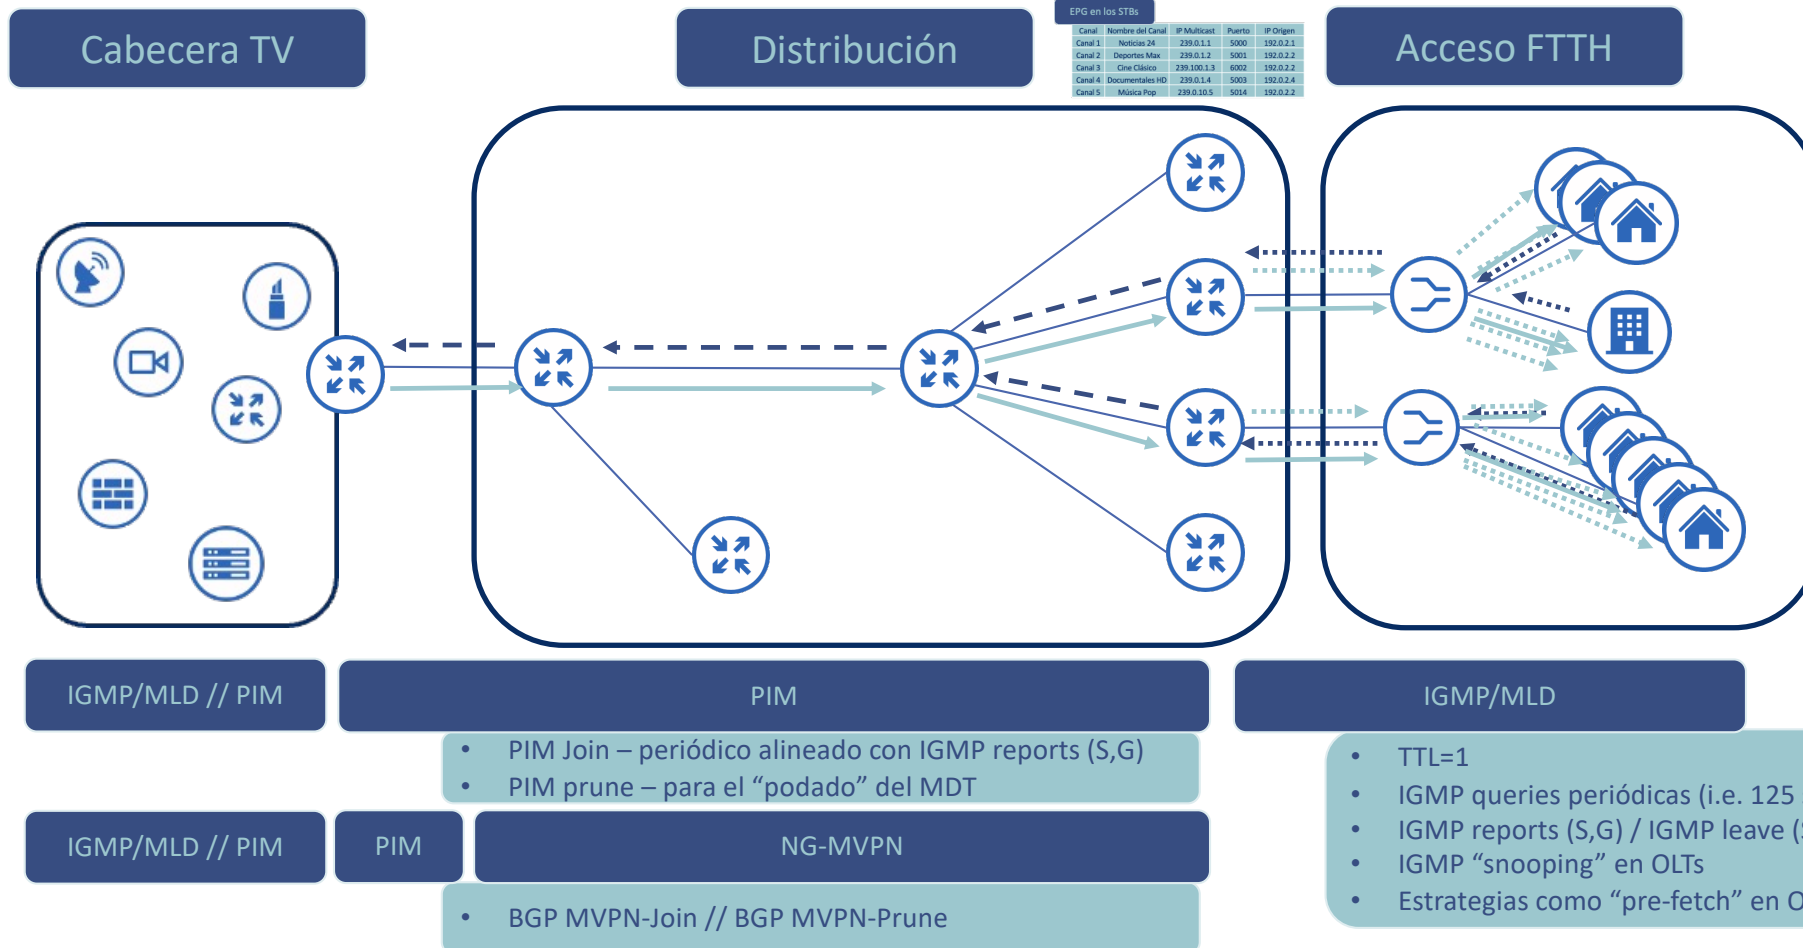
Cabecera TV

Distribución

EPG en los STBs

| Canal | Nombre del Canal | IP Multicast | Puerto | IP Origen |
|---|---|---|---|---|
| Canal 1 | Noticias 24 | 239.0.1.1 | 5000 | 192.0.2.1 |
| Canal 2 | Deportes Max | 239.0.1.2 | 5001 | 192.0.2.2 |
| Canal 3 | Cine Clásico | 239.100.1.3 | 6002 | 192.0.2.2 |
| Canal 4 | Documentales HD | 239.0.1.4 | 5003 | 192.0.2.4 |
| Canal 5 | Música Pop | 239.0.10.5 | 5014 | 192.0.2.2 |

Acceso FTTH

IGMP/MLD // PIM

PIM

IGMP/MLD

• PIM Join – periódico alineado con IGMP reports (S,G)
• PIM prune – para el “podado” del MDT

• TTL=1
• IGMP queries periódicas (i.e. 125
• IGMP reports (S,G) / IGMP leave (
• IGMP “snooping” en OLTs
• Estrategias como “pre-fetch” en O

IGMP/MLD // PIM

PIM

NG-MVPN

• BGP MVPN-Join // BGP MVPN-Prune